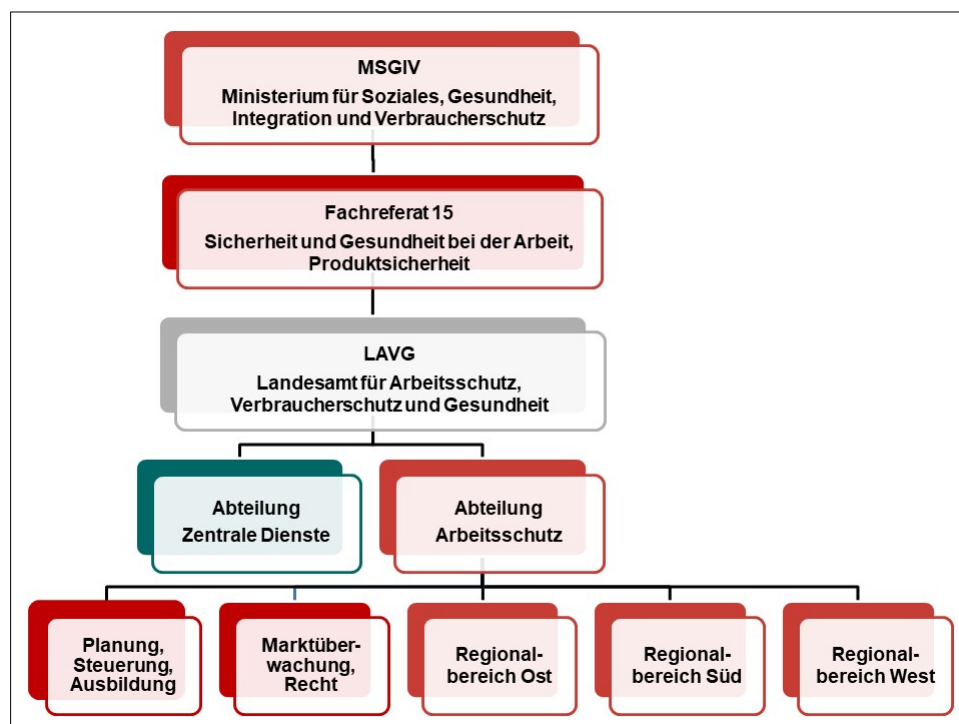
MSGIV
Ministerium für Soziales, Gesundheit, Integration und Verbraucherschutz

Fachreferat 15
Sicherheit und Gesundheit bei der Arbeit, Produktsicherheit

LAVG
Landesamt für Arbeitsschutz, Verbraucherschutz und Gesundheit

Abteilung
Zentrale Dienste

Abteilung
Arbeitsschutz

Planung, Steuerung, Ausbildung

Marktüberwachung, Recht

Regionalbereich Ost

Regionalbereich Süd

Regionalbereich West